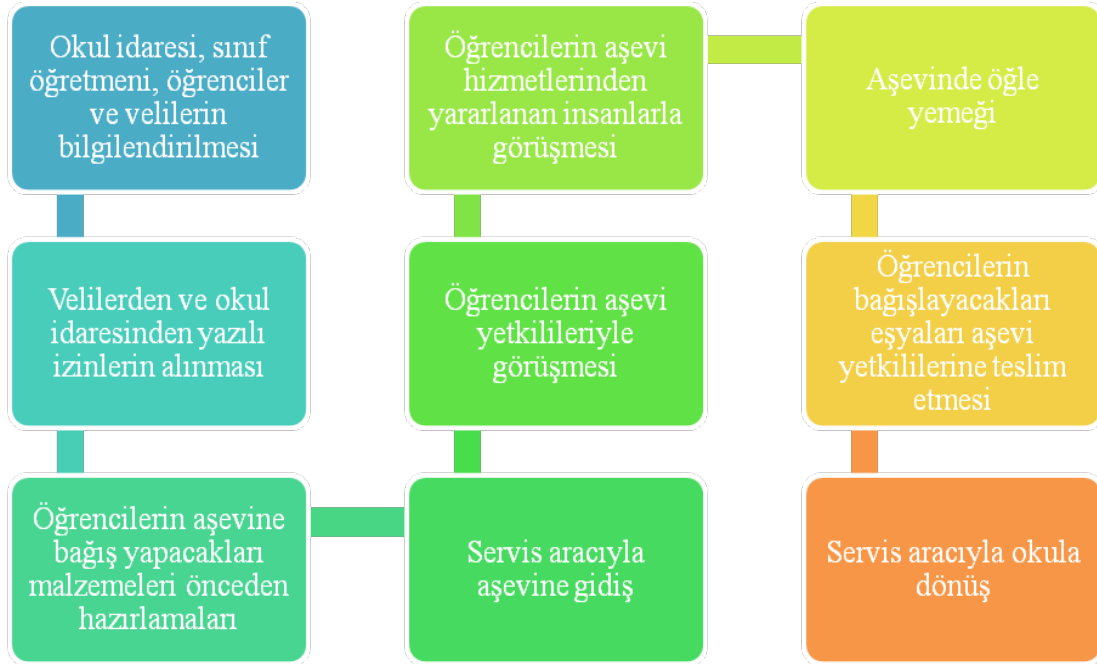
Okul idaresi, sınıf öğretmeni, öğrenciler ve velilerin bilgilendirilmesi

Velilerden ve okul idaresinden yazılı izinlerin alınması

Öğrencilerin aşevine bağış yapacakları malzemeleri önceden hazırlamaları

Servis aracıyla aşevine gidiş

Öğrencilerin aşevi yetkilileriyle görüşmesi

Öğrencilerin aşevi hizmetlerinden yararlanan insanlarla görüşmesi

Aşevinde öğle yemeği

Öğrencilerin bağışlayacakları eşyaları aşevi yetkililerine teslim etmesi

Servis aracıyla okula dönüş